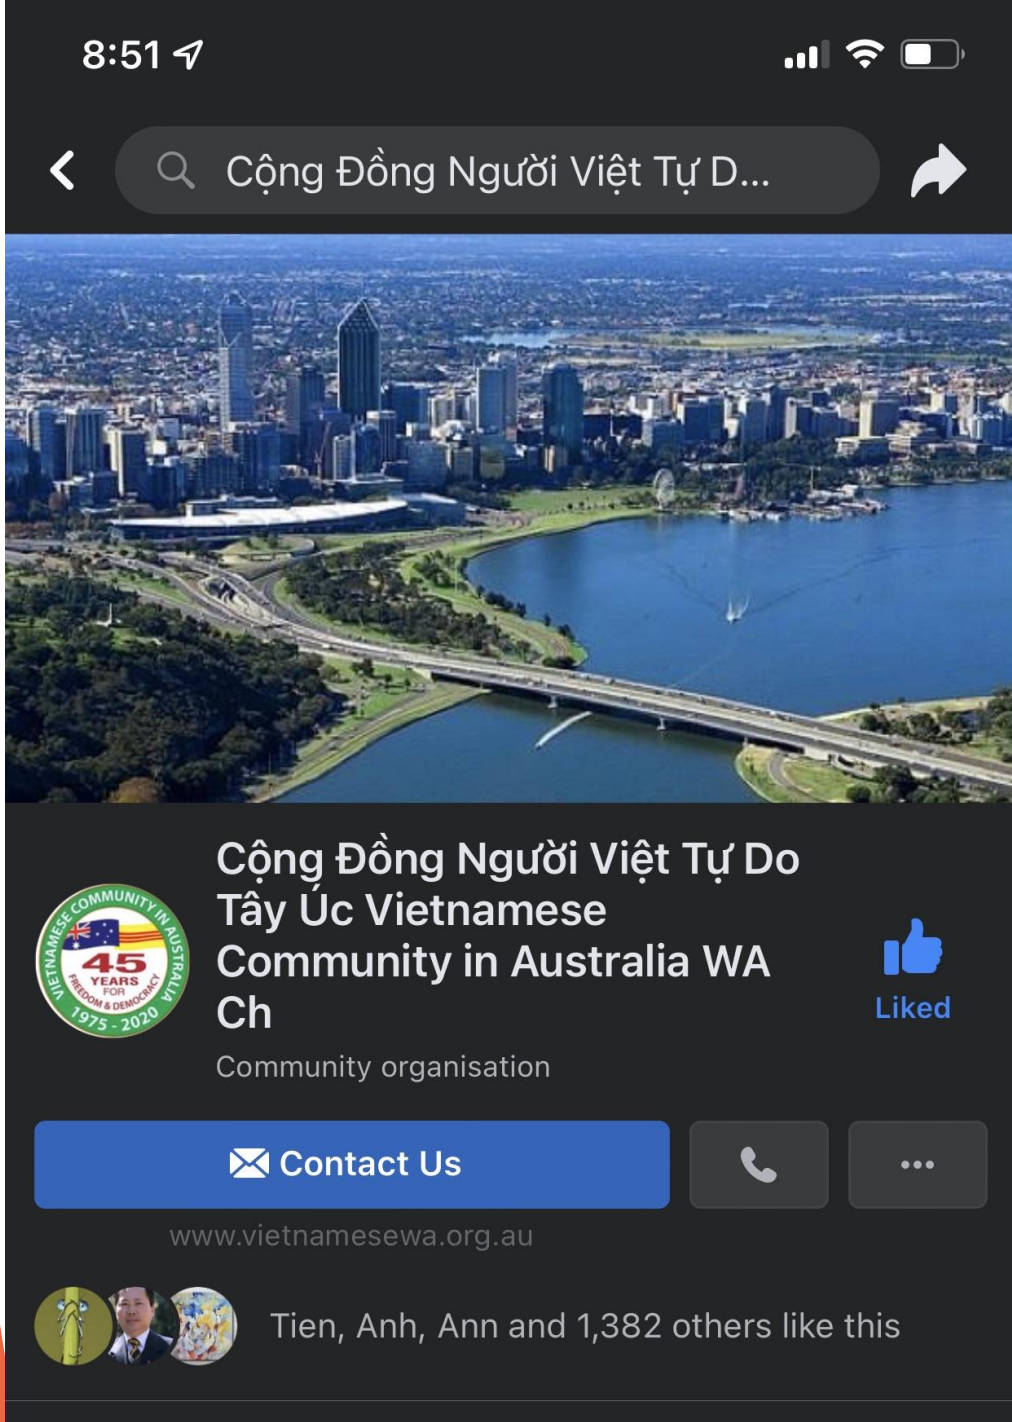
8:51

Cộng Đồng Người Việt Tự D...

VIETNAMESE COMMUNITY IN AUSTRALIA
45 YEARS FOR FREEDOM & DEMOCRACY
1975 - 2020

Cộng Đồng Người Việt Tự Do Tây Úc Vietnamese Community in Australia WA Ch

Liked

Community organisation

Contact Us

•••

www.vietnamesewa.org.au

Tien, Anh, Ann and 1,382 others like this